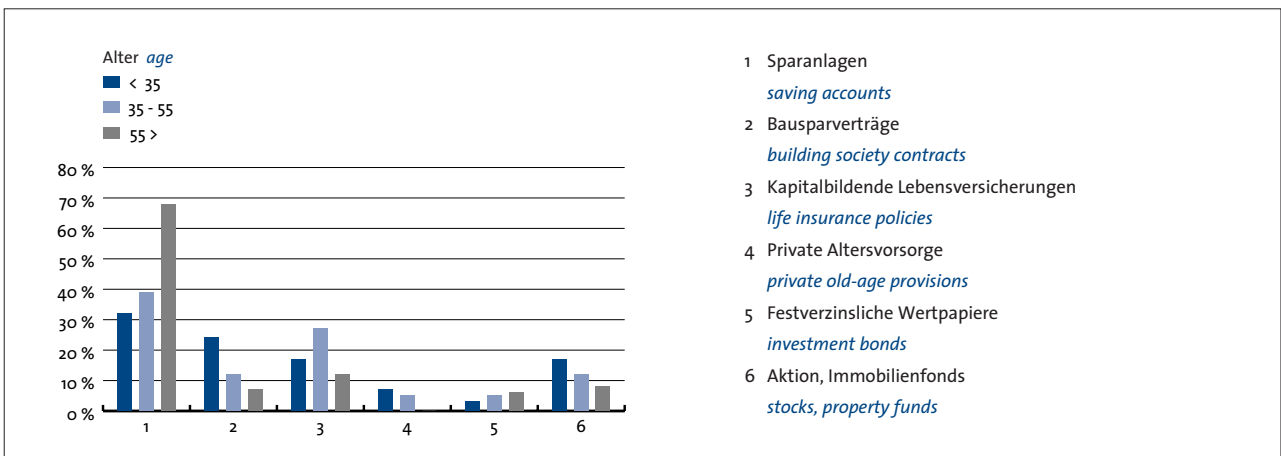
Alter *age*

< 35

35 - 55

55 >

80 %
70 %
60 %
50 %
40 %
30 %
20 %
10 %
0 %

1 2 3 4 5 6

1 Sparanlagen
*saving accounts*

2 Bausparverträge
*building society contracts*

3 Kapitalbildende Lebensversicherungen
*life insurance policies*

4 Private Altersvorsorge
*private old-age provisions*

5 Festverzinsliche Wertpapiere
*investment bonds*

6 Aktion, Immobilienfonds
*stocks, property funds*